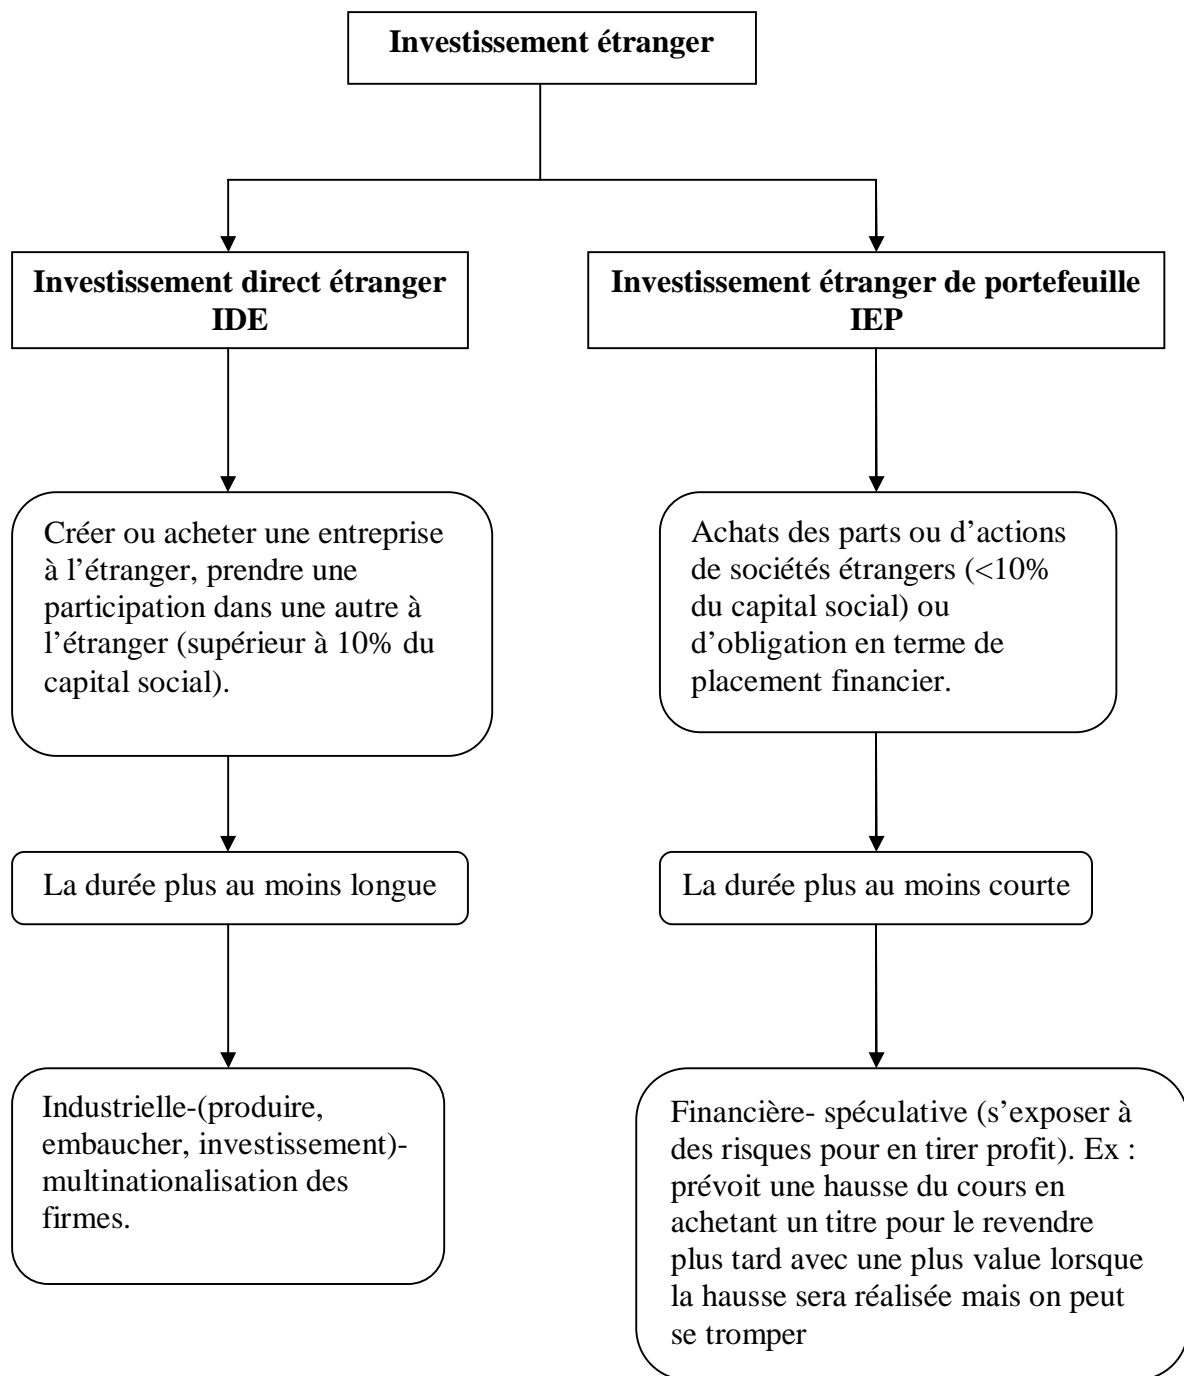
**Investissement étranger**

**Investissement direct étranger IDE**

**Investissement étranger de portefeuille IEP**

Créer ou acheter une entreprise à l'étranger, prendre une participation dans une autre à l'étranger (supérieur à 10% du capital social).

La durée plus au moins longue

Industrielle-(produire, embaucher, investissement)-multinationalisation des firmes.

Achats des parts ou d'actions de sociétés étrangers (<10% du capital social) ou d'obligation en terme de placement financier.

La durée plus au moins courte

Financière- spéculative (s'exposer à des risques pour en tirer profit). Ex : prévoit une hausse du cours en achetant un titre pour le revendre plus tard avec une plus value lorsque la hausse sera réalisée mais on peut se tromper